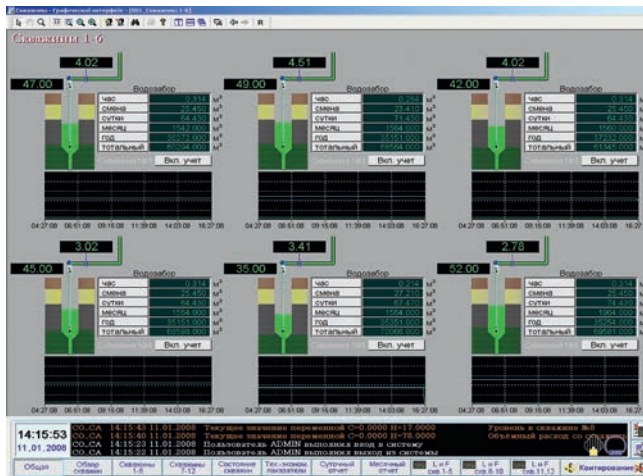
Скважины - Графический интерфейс - [005_Скважины 1-6]

Скважины 1-6

4.02
47.00
Водозабор
час
смена
сутки
месяц
год
тотальный
Вкл. учет

4.51
49.00
Водозабор
час
смена
сутки
месяц
год
тотальный
Вкл. учет

4.02
42.00
Водозабор
час
смена
сутки
месяц
год
тотальный
Вкл. учет

04:27:08 06:51:08 09:15:08 11:39:08 14:03:08 16:27:08

3.02
45.00
Водозабор
час
смена
сутки
месяц
год
тотальный
Вкл. учет

3.41
35.00
Водозабор
час
смена
сутки
месяц
год
тотальный
Вкл. учет

2.78
52.00
Водозабор
час
смена
сутки
месяц
год
тотальный
Вкл. учет

04:27:08 06:51:08 09:15:08 11:39:08 14:03:08 16:27:08

14:15:53
11.01.2008

CO_CA 14:15:43 11.01.2008 Текущее значение переменной С=0.0000 Н=17.0000
CO_CA 14:15:33 11.01.2008 Текущее значение переменной С=0.0000 Н=78.0000
CO_CA 14:15:23 11.01.2008 Пользователь ADMIN выполнил вход в систему
CO_CA 14:15:22 11.01.2008 Пользователь ADMIN выполнил выход из системы

Уровень в скважине №0
Объемный расход со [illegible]

Общая | Обзор скважин | Скважины 1-6 | Скважины 7-12 | Состояние скважин | Тех.-эконом. показатели | Суточный отчет | Месячный отчет | L и F скв.1-5 | L и F скв.6-10 | L и F скв.11,12 | Квитирование